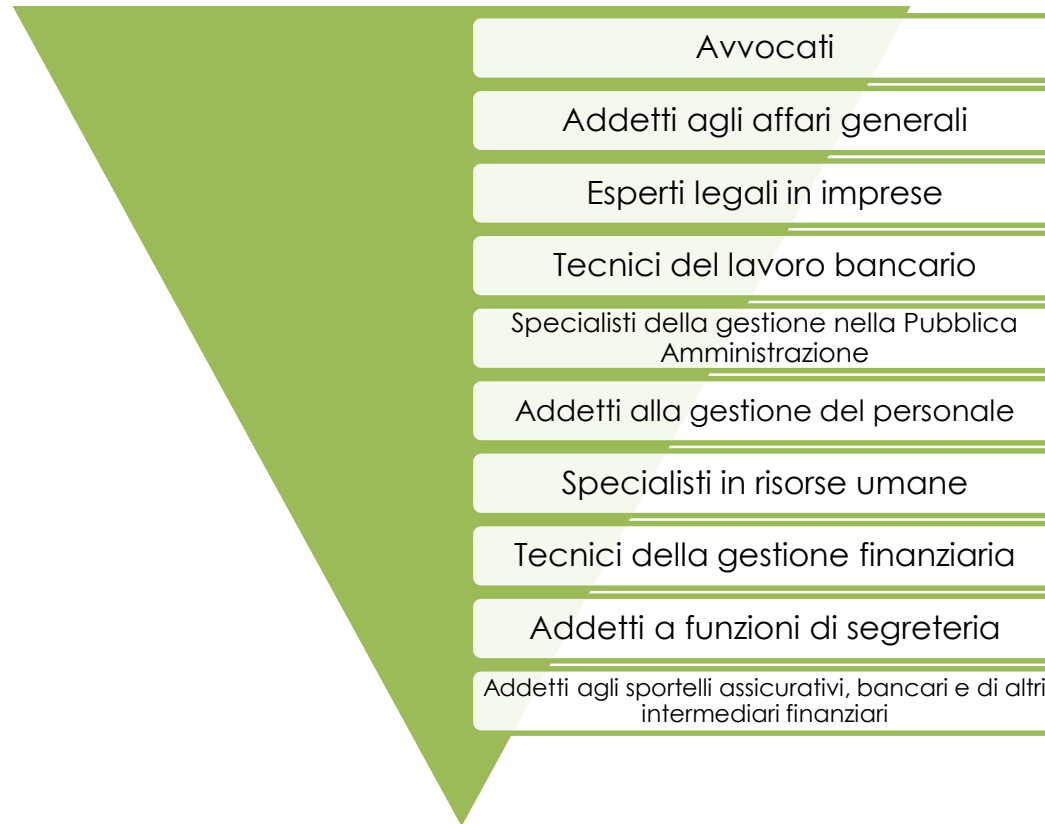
Avvocati

Addetti agli affari generali

Esperti legali in imprese

Tecnici del lavoro bancario

Specialisti della gestione nella Pubblica Amministrazione

Addetti alla gestione del personale

Specialisti in risorse umane

Tecnici della gestione finanziaria

Addetti a funzioni di segreteria

Addetti agli sportelli assicurativi, bancari e di altri intermediari finanziari